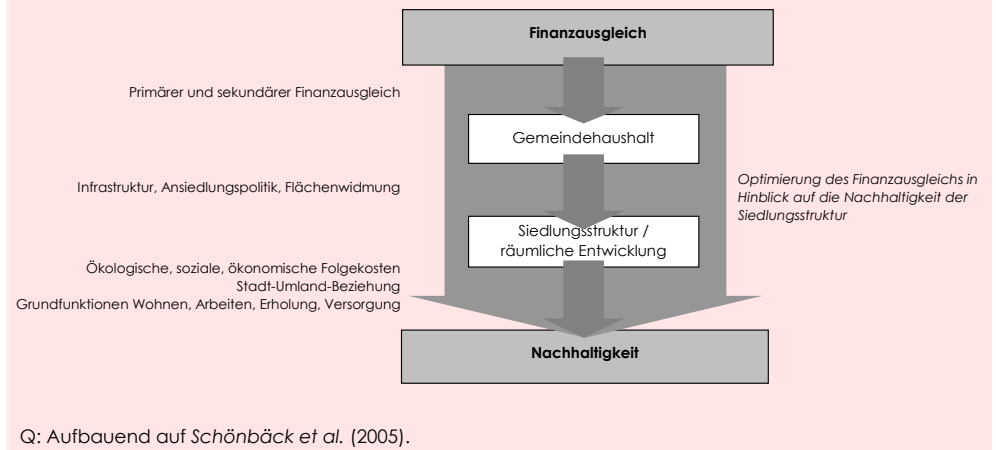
Finanzausgleich

Primärer und sekundärer Finanzausgleich

Gemeindehaushalt

Infrastruktur, Ansiedlungspolitik, Flächenwidmung

Optimierung des Finanzausgleichs in Hinblick auf die Nachhaltigkeit der Siedlungsstruktur

Siedlungsstruktur / räumliche Entwicklung

Ökologische, soziale, ökonomische Folgekosten
Stadt-Umland-Beziehung
Grundfunktionen Wohnen, Arbeiten, Erholung, Versorgung

Nachhaltigkeit

Q: Aufbauend auf Schönbäck et al. (2005).